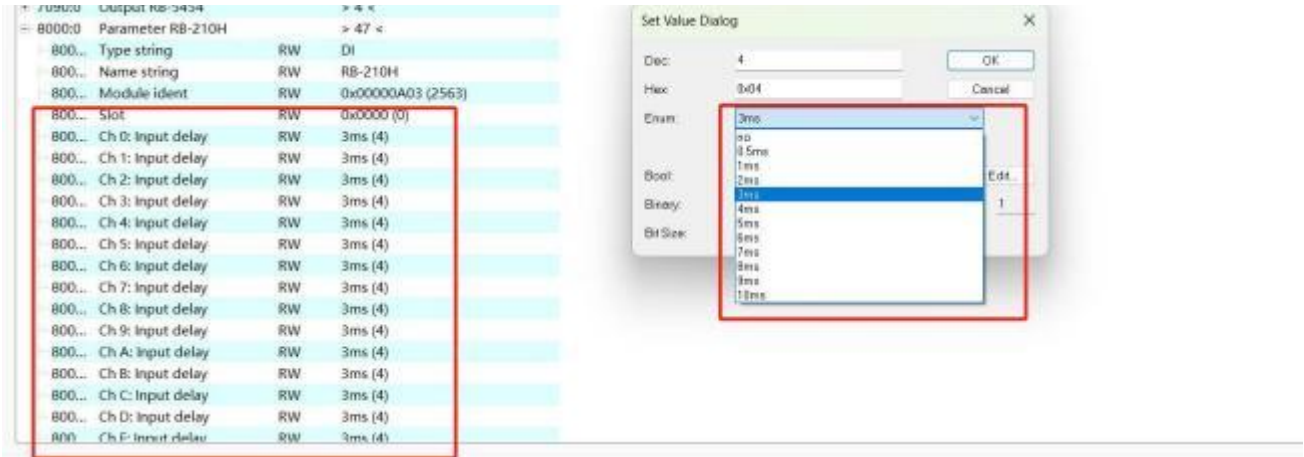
+ 7090:0 Output RB-5454 > 4 <
- 8000:0 Parameter RB-210H > 47 <

| | | | |
|---|---|---|---|
| 800... | Type string | RW | DI |
| 800... | Name string | RW | RB-210H |
| 800... | Module ident | RW | 0x00000A03 (2563) |
| 800... | Slot | RW | 0x0000 (0) |
| 800... | Ch 0: Input delay | RW | 3ms (4) |
| 800... | Ch 1: Input delay | RW | 3ms (4) |
| 800... | Ch 2: Input delay | RW | 3ms (4) |
| 800... | Ch 3: Input delay | RW | 3ms (4) |
| 800... | Ch 4: Input delay | RW | 3ms (4) |
| 800... | Ch 5: Input delay | RW | 3ms (4) |
| 800... | Ch 6: Input delay | RW | 3ms (4) |
| 800... | Ch 7: Input delay | RW | 3ms (4) |
| 800... | Ch 8: Input delay | RW | 3ms (4) |
| 800... | Ch 9: Input delay | RW | 3ms (4) |
| 800... | Ch A: Input delay | RW | 3ms (4) |
| 800... | Ch B: Input delay | RW | 3ms (4) |
| 800... | Ch C: Input delay | RW | 3ms (4) |
| 800... | Ch D: Input delay | RW | 3ms (4) |
| 800... | Ch E: Input delay | RW | 3ms (4) |

Set Value Dialog ×

Dec: 4
Hex: 0x04
Enum: 3ms
OK
Cancel
no
0.5ms
1ms
2ms
3ms
4ms
5ms
6ms
7ms
8ms
9ms
10ms
Bool:
Edit...
Binary: 1
Bit Size: